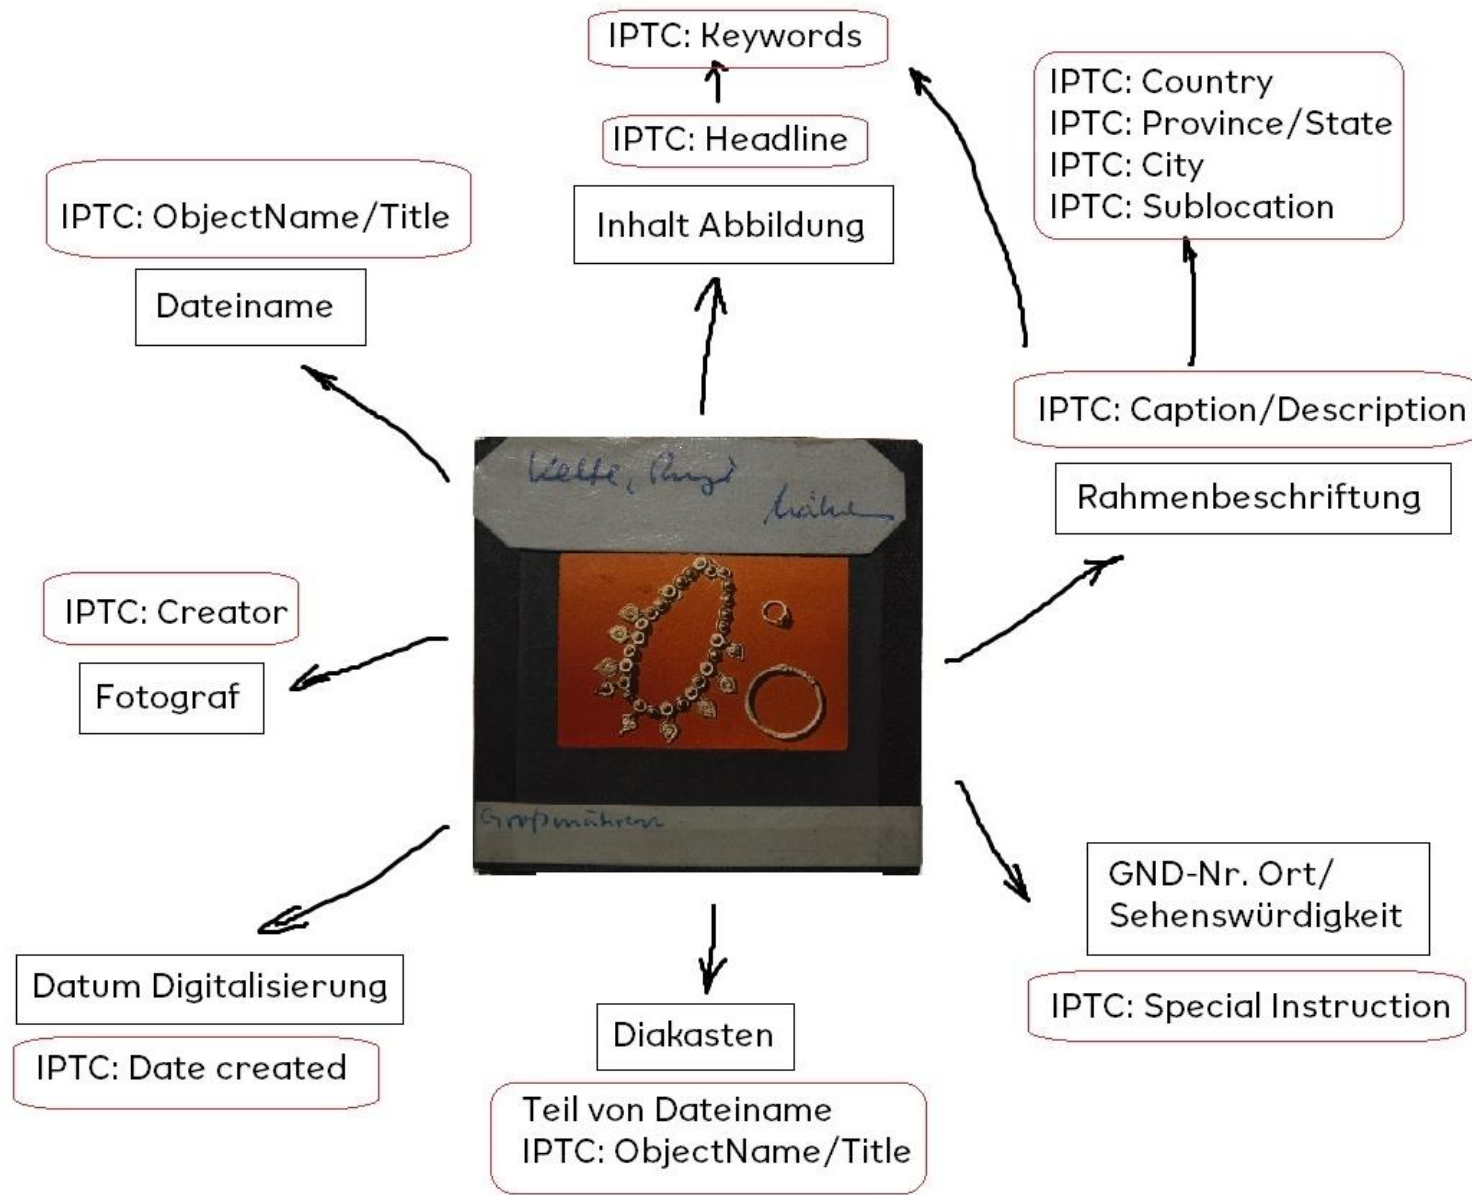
IPTC: Keywords

IPTC: Headline

Inhalt Abbildung

IPTC: Country
IPTC: Province/State
IPTC: City
IPTC: Sublocation

IPTC: ObjectName/Title

Dateiname

IPTC: Caption/Description

Rahmenbeschriftung

Kette, Ring
Mähren

Großmähren

IPTC: Creator

Fotograf

GND-Nr. Ort/
Sehenswürdigkeit

IPTC: Special Instruction

Datum Digitalisierung

IPTC: Date created

Diakasten

Teil von Dateiname
IPTC: ObjectName/Title